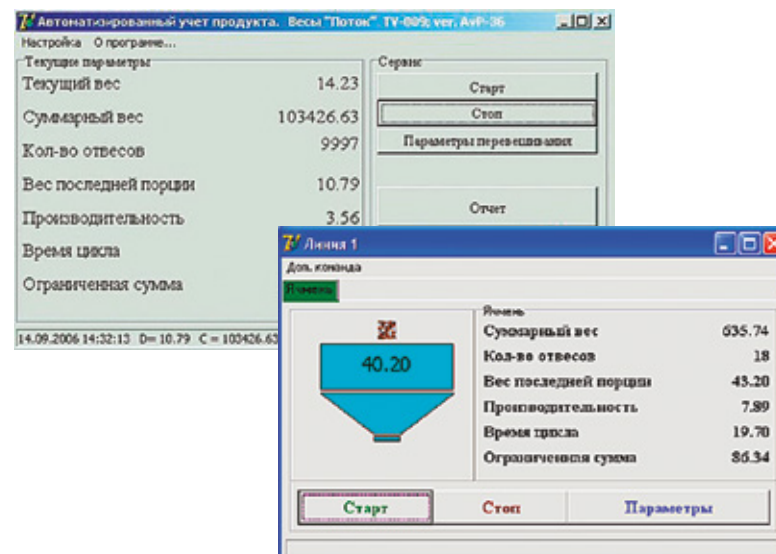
Автоматизированный учет продукта. Весы "Поток". TV-009; ver. AvP-36

Настройка О программе...

Текущие параметры

Текущий вес 14.23

Суммарный вес 103426.63

Кол-во отвесов 9997

Вес последней порции 10.79

Производительность 3.56

Время цикла

Ограниченная сумма

Сервис

Старт

Стоп

Параметры перевешивания

Отчет

14.09.2006 14:32:13 D= 10.79 C = 103426.63

Линия 1

Доп. команда

Ячмень

40.20

Ячмень

Суммарный вес 635.74

Кол-во отвесов 18

Вес последней порции 43.20

Производительность 7.89

Время цикла 19.70

Ограниченная сумма 86.34

Старт

Стоп

Параметры